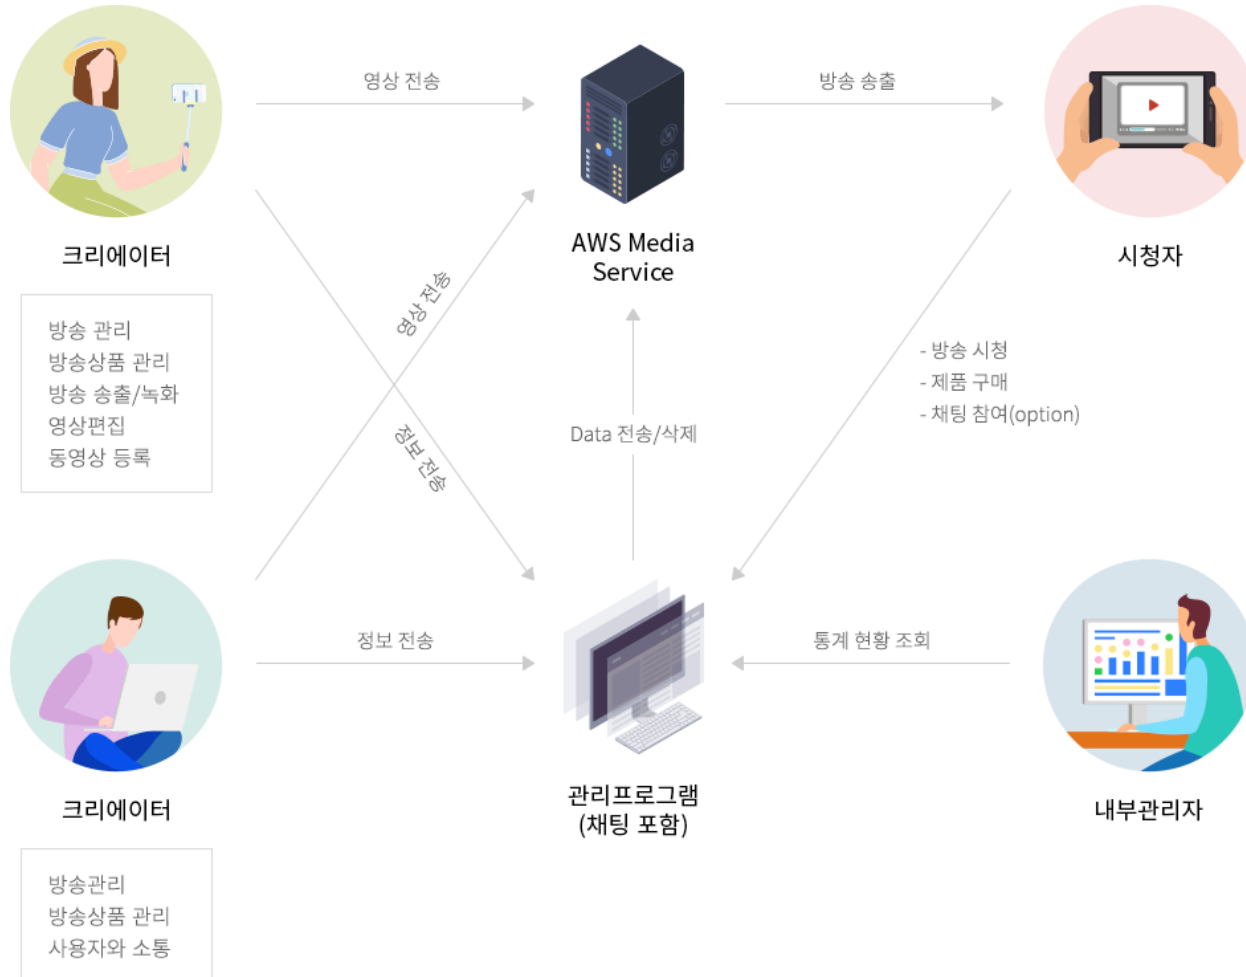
영상 전송

방송 송출

크리에이터

AWS Media Service

시청자

방송 관리
방송상품 관리
방송 송출/녹화
영상편집
동영상 등록

영상 전송

정보 전송

Data 전송/삭제

- 방송 시청
- 제품 구매
- 채팅 참여(option)

정보 전송

통계 현황 조회

크리에이터

관리프로그램
(채팅 포함)

내부관리자

방송관리
방송상품 관리
사용자와 소통